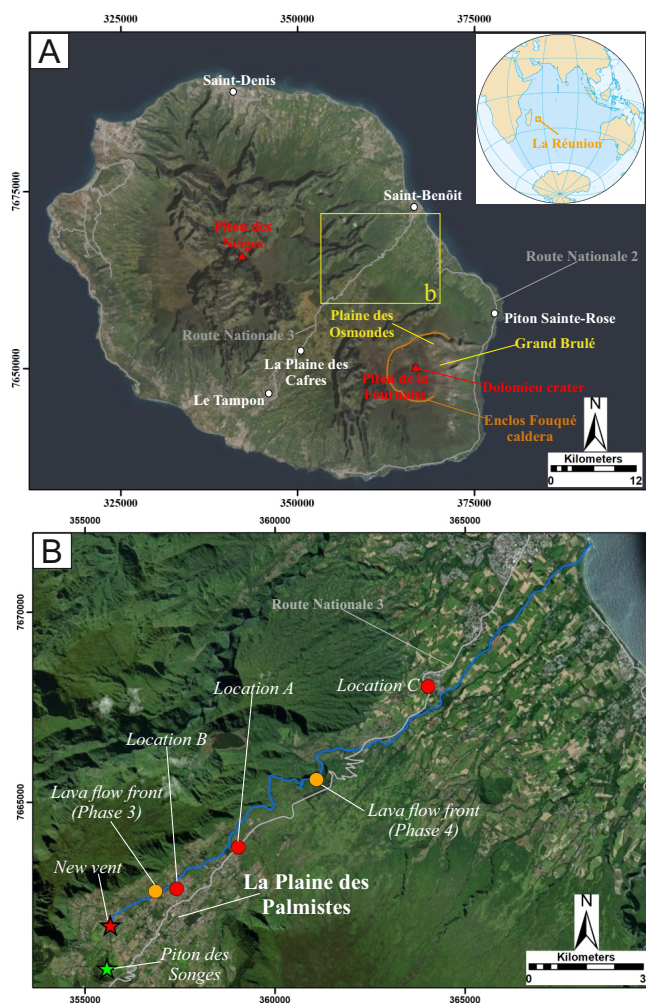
A

325000 350000 375000

Saint-Denis

La Réunion

7675000

Saint-Benoît

Piton des Neiges

Route Nationale 2

b

Piton Sainte-Rose

Plaine des Osmondes

Route Nationale 3

7650000

Grand Brulé

La Plaine des Cafres

Piton de la Fournaise

Dolomien crater

Le Tampon

Enclos Fouqué caldera

N

Kilometers

0 12

325000 350000 375000

B

355000 360000 365000

7670000

Route Nationale 3

Location C

Location A

Location B

7665000

Lava flow front (Phase 3)

Lava flow front (Phase 4)

New vent

La Plaine des Palmistes

N

Piton des Songes

Kilometers

0 3

355000 360000 365000